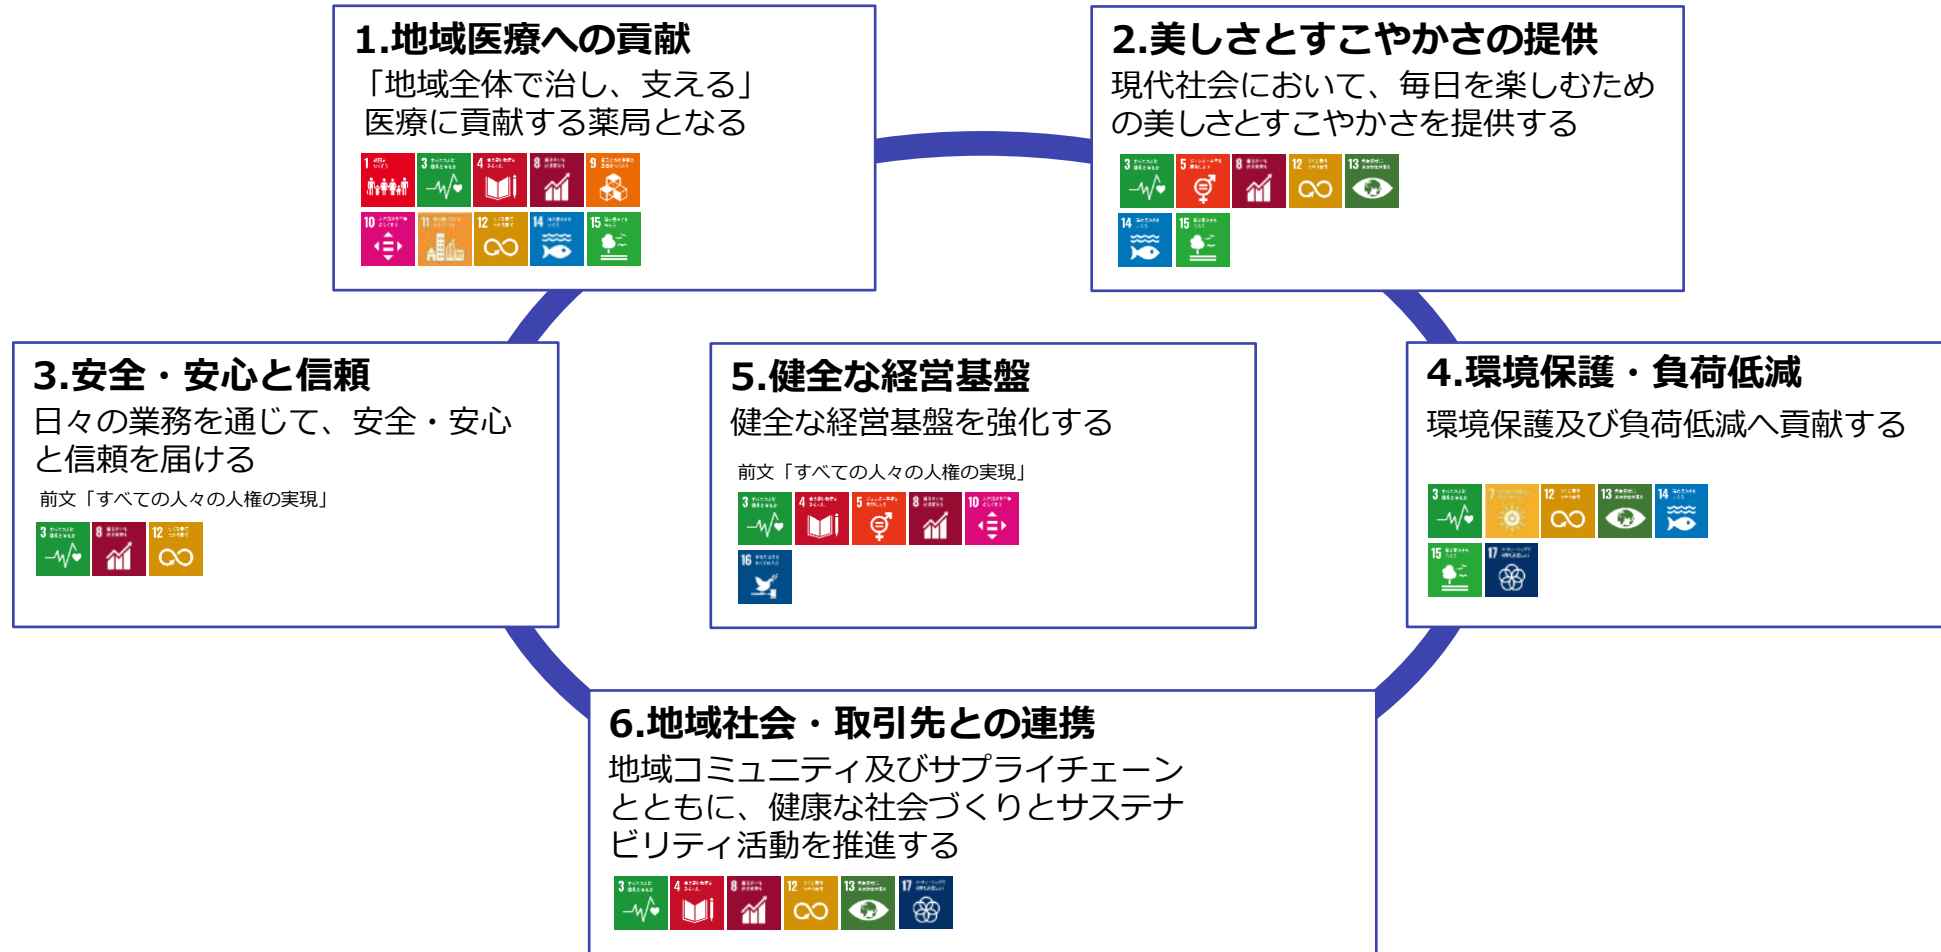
1.地域医療への貢献
「地域全体で治し、支える」医療に貢献する薬局となる

1 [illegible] 3 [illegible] 4 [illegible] 8 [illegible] 9 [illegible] 10 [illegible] 11 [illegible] 12 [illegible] 14 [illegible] 15 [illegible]

2.美しさとすこやかさの提供
現代社会において、毎日を楽しむための美しさとすこやかさを提供する

3 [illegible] 5 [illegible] 8 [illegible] 12 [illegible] 13 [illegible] 14 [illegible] 15 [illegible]

3.安全・安心と信頼
日々の業務を通じて、安全・安心と信頼を届ける

前文「すべての人々の人権の実現」

3 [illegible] 8 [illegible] 12 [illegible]

5.健全な経営基盤
健全な経営基盤を強化する

前文「すべての人々の人権の実現」

3 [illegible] 4 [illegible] 5 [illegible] 8 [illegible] 10 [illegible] 16 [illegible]

4.環境保護・負荷低減
環境保護及び負荷低減へ貢献する

3 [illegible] 7 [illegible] 12 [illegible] 13 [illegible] 14 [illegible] 15 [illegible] 17 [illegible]

6.地域社会・取引先との連携
地域コミュニティ及びサプライチェーンとともに、健康な社会づくりとサステナビリティ活動を推進する

3 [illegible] 4 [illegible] 8 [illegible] 12 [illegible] 13 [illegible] 17 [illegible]